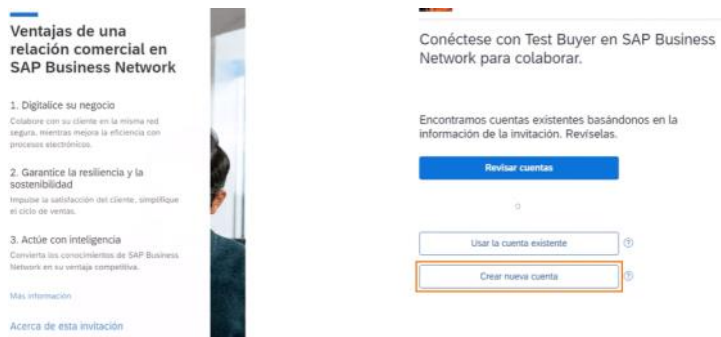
Ventajas de una relación comercial en SAP Business Network

1. Digitalice su negocio

Colabore con su cliente en la misma red segura, mientras mejora la eficiencia con procesos electrónicos.

2. Garantice la resiliencia y la sostenibilidad

Impulse la satisfacción del cliente, simplifique el ciclo de ventas.

3. Actúe con inteligencia

Convierta los conocimientos de SAP Business Network en su ventaja competitiva.

Más información

Acerca de esta invitación

Conéctese con Test Buyer en SAP Business Network para colaborar.

Encontramos cuentas existentes basándonos en la información de la invitación. Revíselas.

Revisar cuentas

o

Usar la cuenta existente

Crear nueva cuenta